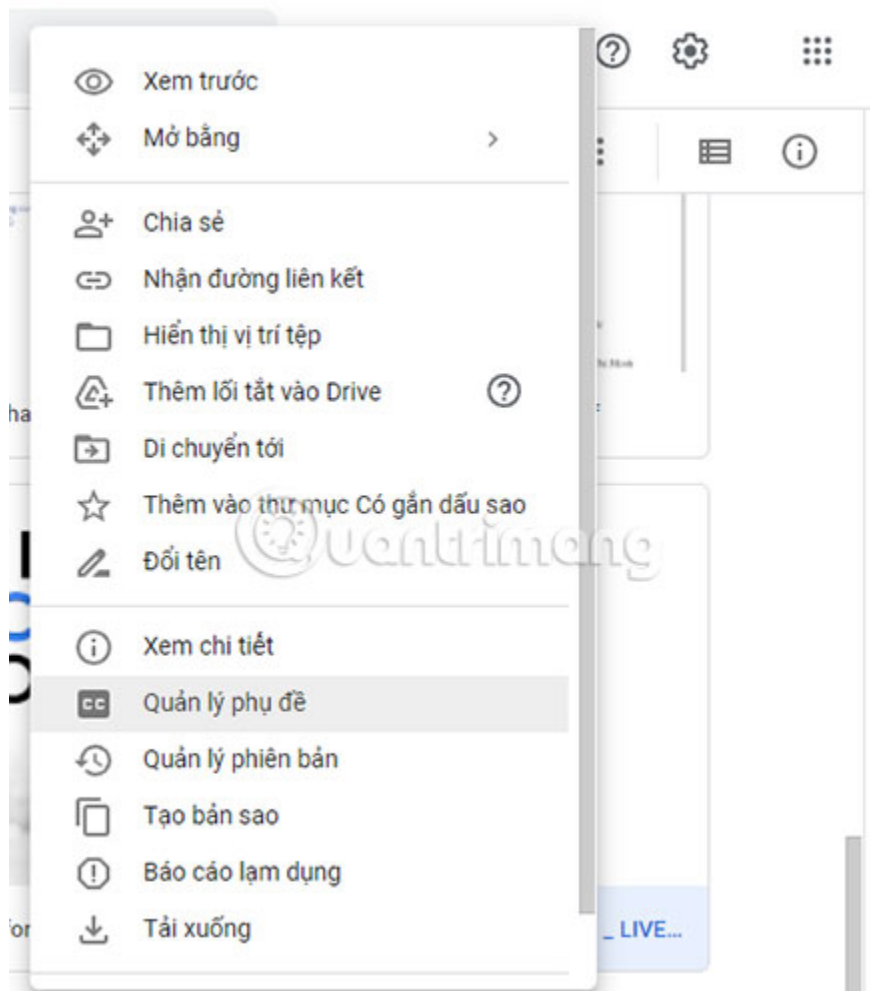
Xem trước
Mở bằng >

Chia sẻ
Nhận đường liên kết
Hiển thị vị trí tệp
Thêm lối tắt vào Drive ?
Di chuyển tới
Thêm vào thư mục Có gắn dấu sao
Đổi tên

Xem chi tiết
Quản lý phụ đề
Quản lý phiên bản
Tạo bản sao
Báo cáo lạm dụng
Tải xuống

ha
_ LIVE...
Quantrimang